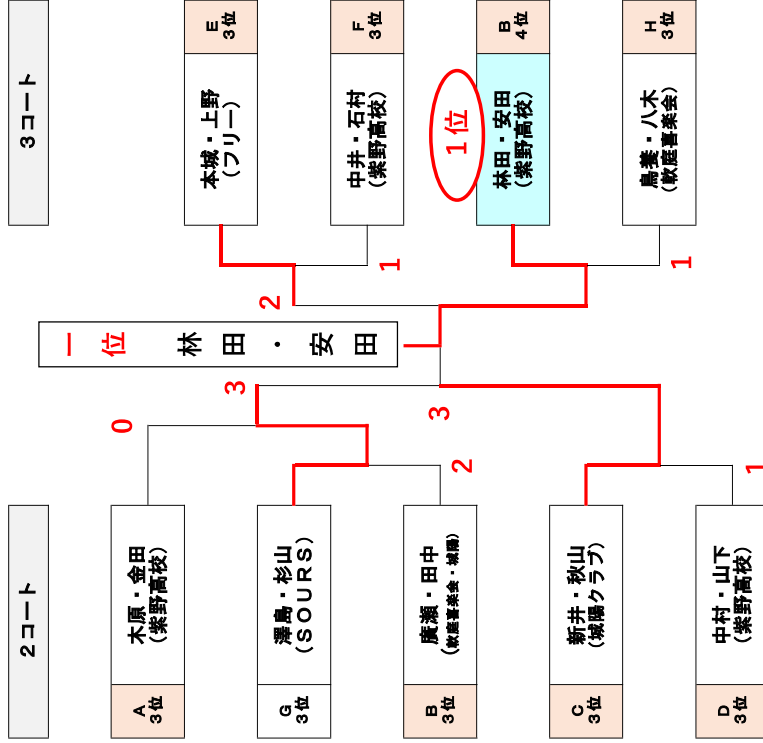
3コート

E
3位

本城・上野
(フリー)

F
3位

中井・石村
(紫野高校)

B
4位

林田・安田
(紫野高校)

1位

H
3位

鳥養・八木
(数底喜楽会)

1

2

1

一位　林田・安田

3

3

0

2

1

2コート

木原・金田
(紫野高校)

A
3位

澤島・杉山
(SOURS)

G
3位

廣瀬・田中
(数底喜楽会・城陽)

B
3位

新井・秋山
(城陽クラブ)

C
3位

中村・山下
(紫野高校)

D
3位